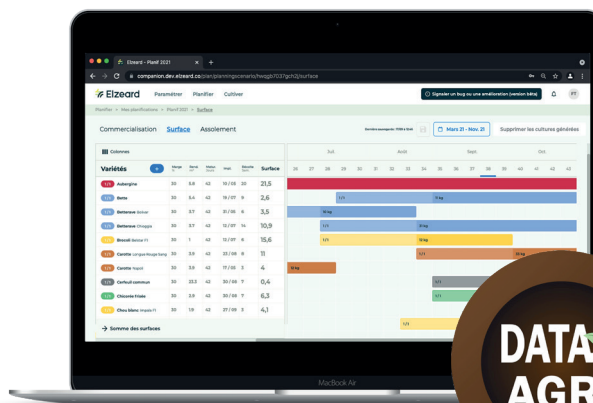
Elzeard - Planif 2021

companion.dev.elzeard.co/plan/planningscenario/hwqgb1037gch2j/surface

Elzeard Paramétrer Planifier Cultiver

Signaler un bug ou une amélioration (version bêta)

FT

Planifier > Mes planifications > Planif 2021 > Surface

Commercialisation Surface Assolement

Mars 21 - Nov. 21

Supprimer les cultures générées

Colonnes

Variétés

Surface

Juil. Août Sept. Oct.

26 27 28 29 30 31 32 33 34 35 36 37 38 39 40 41 42

| | | | | | | |
|---|---|---|---|---|---|---|
| Aubergine | 30 | 5.6 | 42 | 10 / 03 | 20 | 21,5 |
| Bette | 30 | 5.4 | 42 | 19 / 07 | 9 | 2,6 |
| Betterave | 30 | 5.7 | 42 | 31 / 05 | 9 | 3,5 |
| Betterave Chioggia | 30 | 5.7 | 42 | 12 / 07 | 14 | 10,9 |
| Brocoli | 30 | 1 | 42 | 12 / 07 | 14 | 15,6 |
| Carotte | 30 | 3.9 | 42 | 23 / 06 | 8 | 11 |
| Carotte | 30 | 5.6 | 42 | 17 / 02 | 3 | 4 |
| Cerfeuil commun | 30 | 22.2 | 42 | 30 / 08 | 7 | 0,4 |
| Chicorée Frisée | 30 | 2.6 | 42 | 30 / 08 | 7 | 6,3 |
| Chou blanc | 30 | 1.9 | 42 | 27 / 03 | 3 | 4,1 |

Somme des surfaces

MacBook Air

DATA AGR